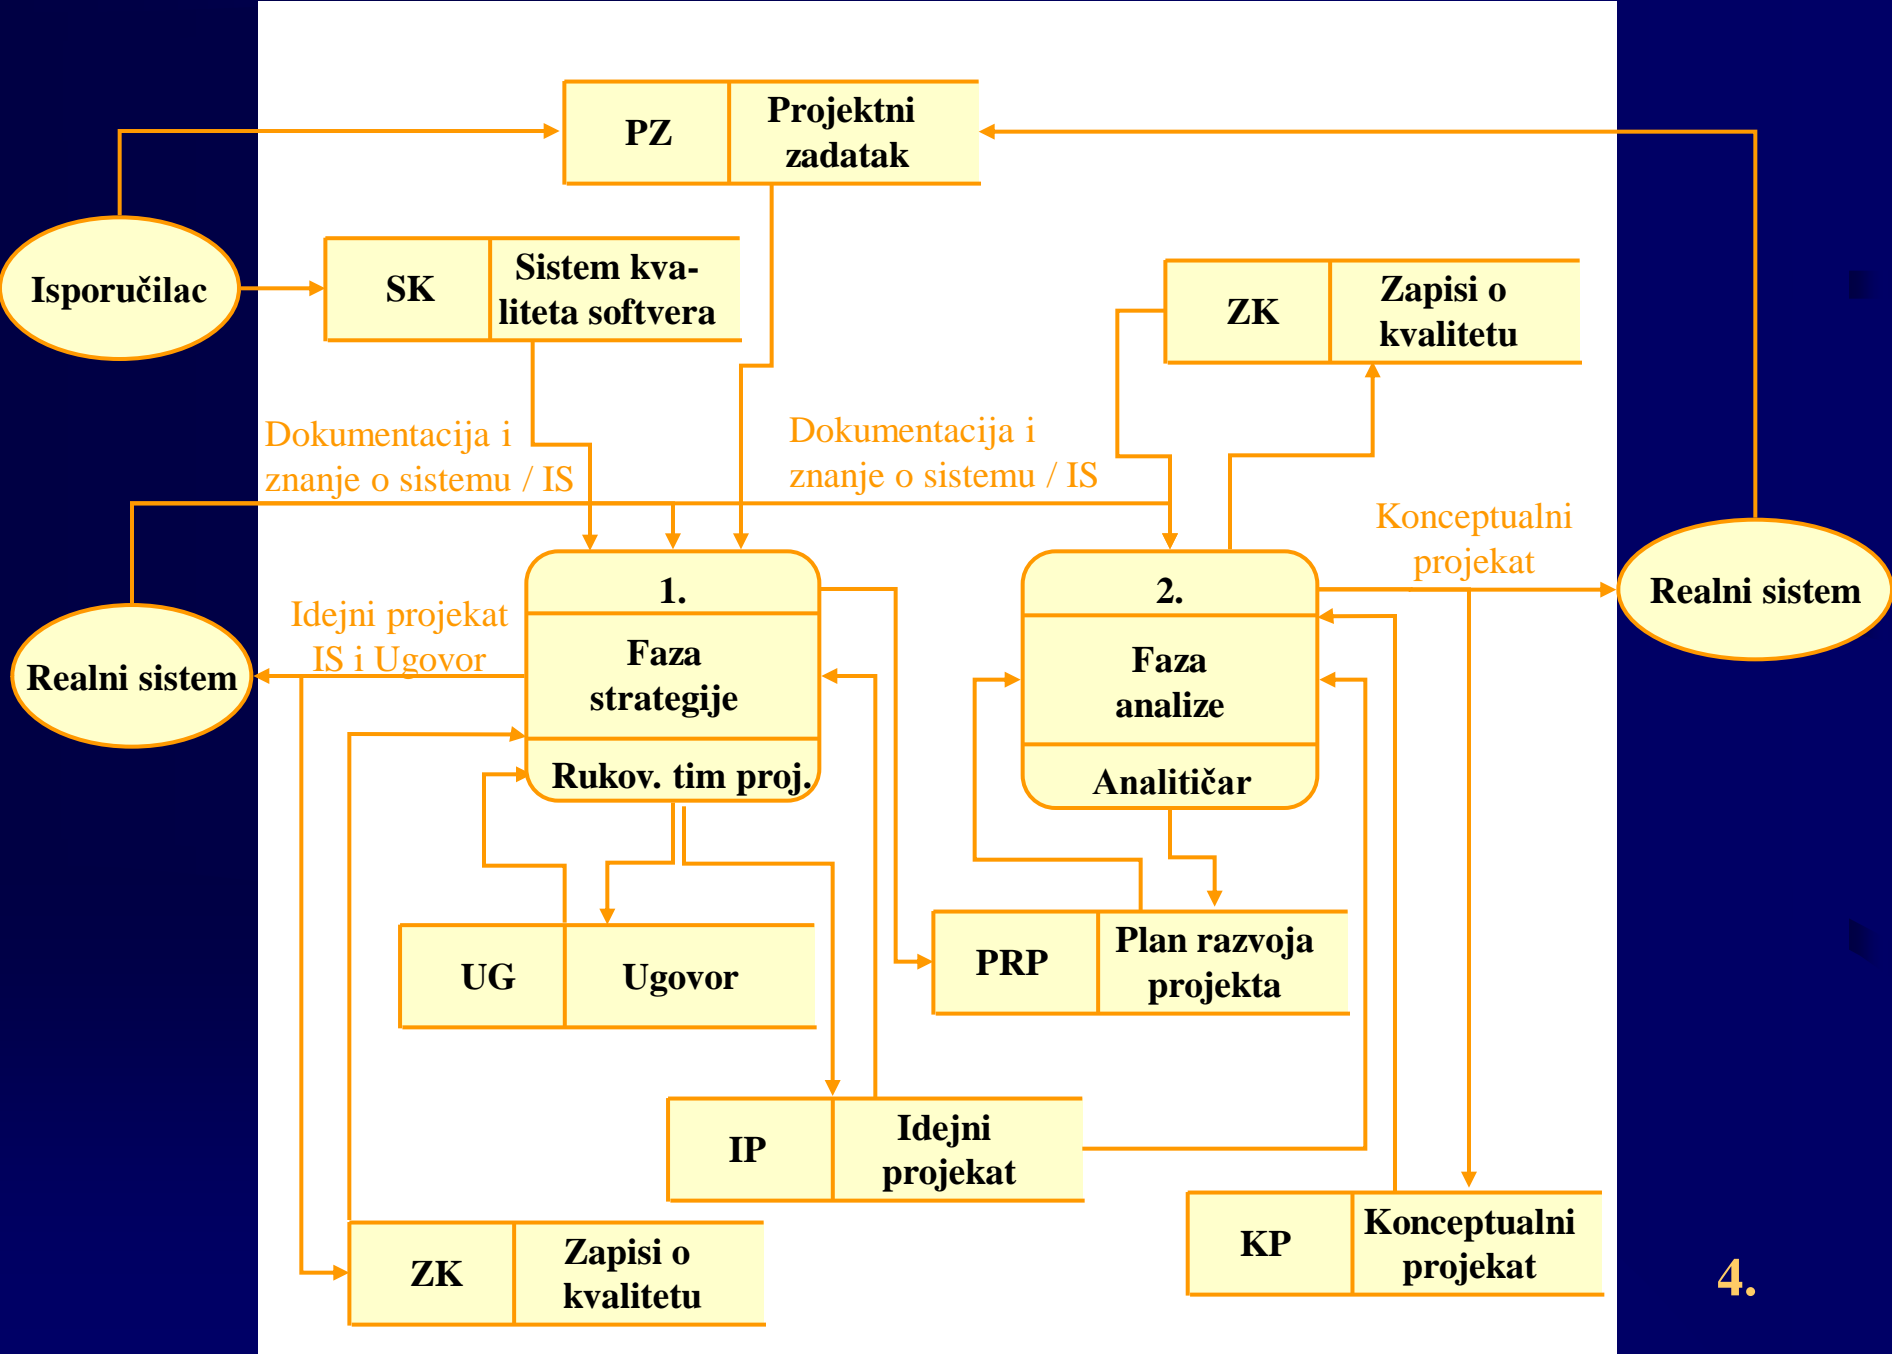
PZ
Projektni zadatak

Isporučilac

SK
Sistem kvaliteta softvera

ZK
Zapisi o kvalitetu

Dokumentacija i znanje o sistemu / IS

Dokumentacija i znanje o sistemu / IS

Konceptualni projekat

Realni sistem

1.
Faza strategije
Rukov. tim proj.

2.
Faza analize
Analitičar

Idejni projekat IS i Ugovor

Realni sistem

UG
Ugovor

PRP
Plan razvoja projekta

IP
Idejni projekat

ZK
Zapisi o kvalitetu

KP
Konceptualni projekat

4.